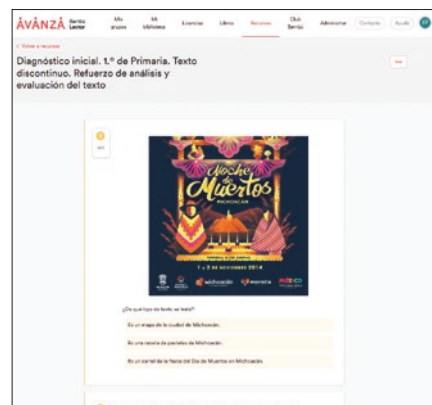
ÁVANZA Santillana Lector

Mis grupos

Mi biblioteca

Licencias

Libros

Recursos

Club Santillana

Administrar

Contacto

Ayuda

< Volver a recursos

Diagnóstico inicial. 1.º de Primaria. Texto discontinuo. Refuerzo de análisis y evaluación del texto

Noche de Muertos

MICHOACÁN

1 y 2 DE NOVIEMBRE 2014

michoacán

morelia

MÉXICO

¿De qué tipo de texto se trata?

Es un mapa de la ciudad de Michoacán.

Es una receta de postres de Michoacán.

Es un cartel de la fiesta del Día de Muertos en Michoacán.